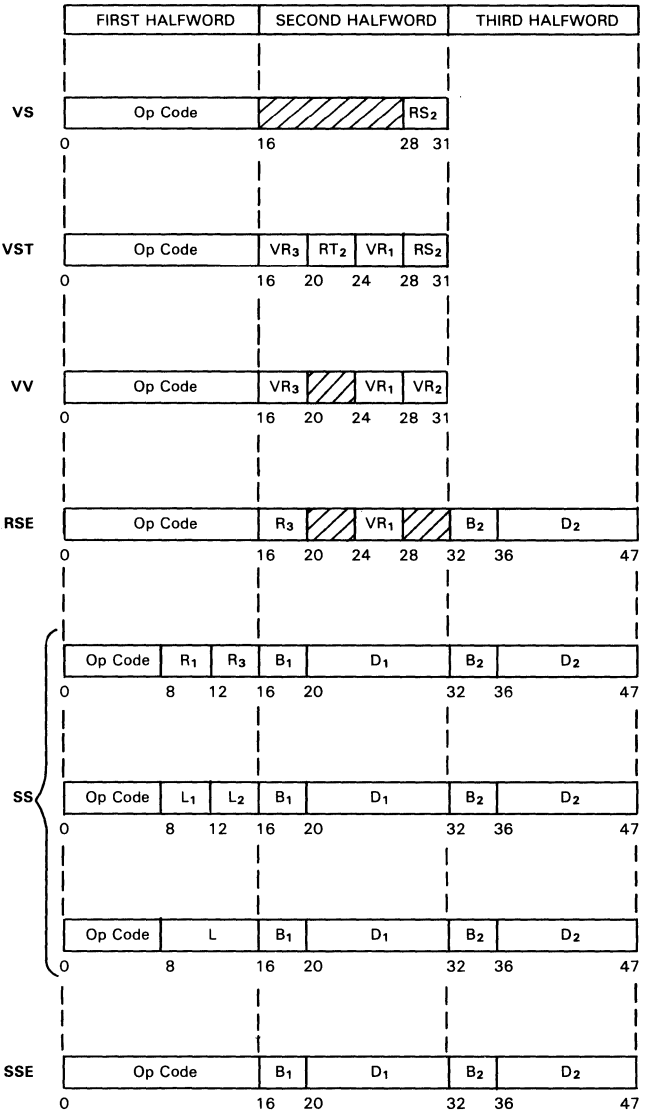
FIRST HALFWORD | SECOND HALFWORD | THIRD HALFWORD

VS
| Op Code | | $RS_2$ |
0 16 28 31

VST
| Op Code | $VR_3$ | $RT_2$ | $VR_1$ | $RS_2$ |
0 16 20 24 28 31

VV
| Op Code | $VR_3$ | | $VR_1$ | $VR_2$ |
0 16 20 24 28 31

RSE
| Op Code | $R_3$ | | $VR_1$ | | $B_2$ | $D_2$ |
0 16 20 24 28 32 36 47

SS
| Op Code | $R_1$ | $R_3$ | $B_1$ | $D_1$ | $B_2$ | $D_2$ |
0 8 12 16 20 32 36 47

| Op Code | $L_1$ | $L_2$ | $B_1$ | $D_1$ | $B_2$ | $D_2$ |
0 8 12 16 20 32 36 47

| Op Code | L | $B_1$ | $D_1$ | $B_2$ | $D_2$ |
0 8 16 20 32 36 47

SSE
| Op Code | $B_1$ | $D_1$ | $B_2$ | $D_2$ |
0 16 20 32 36 47